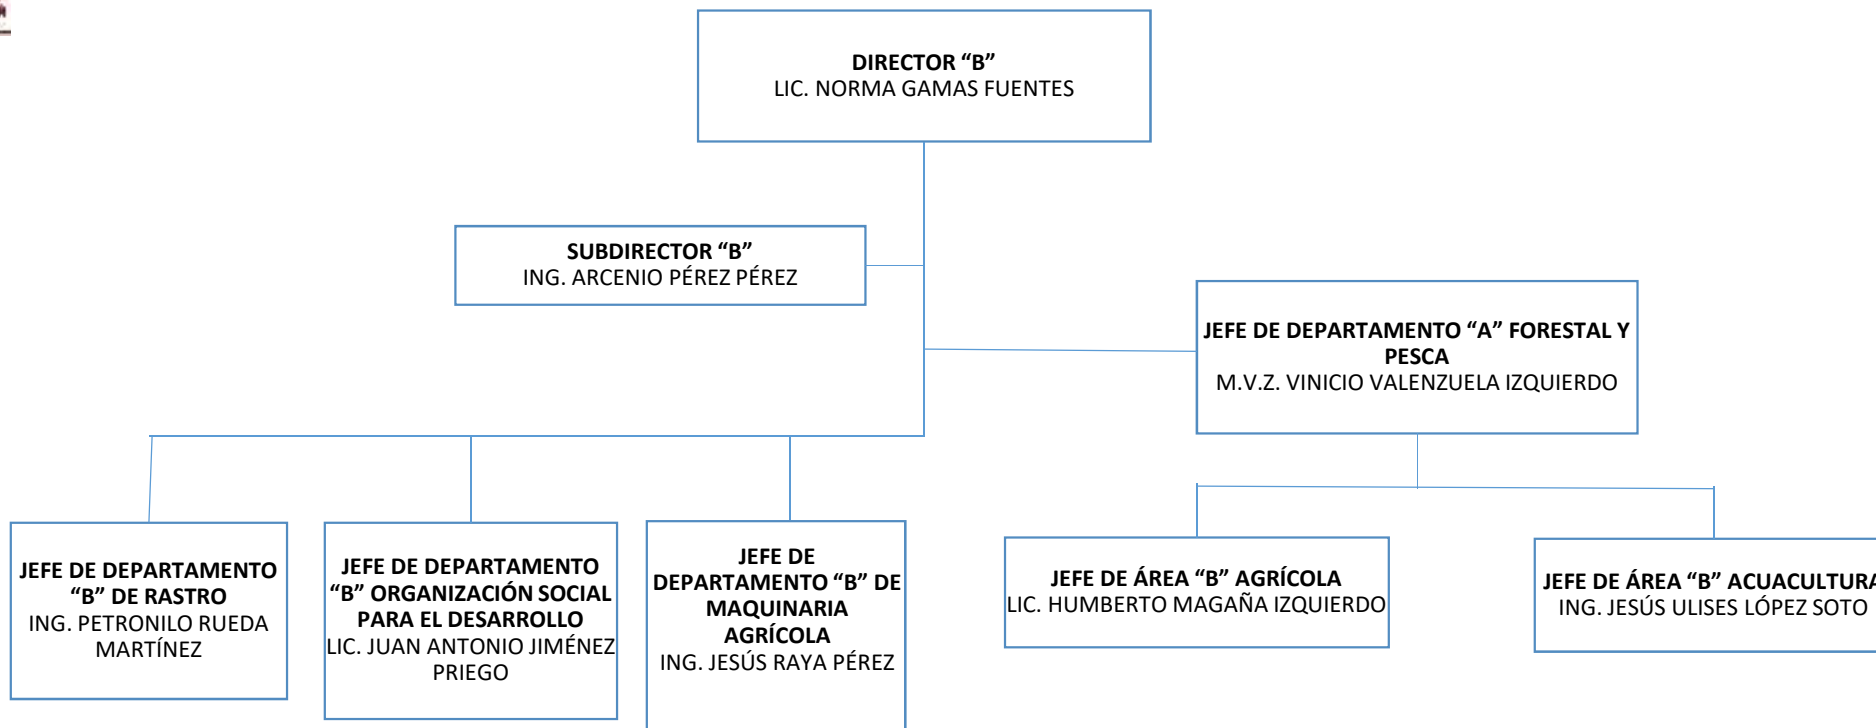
DIRECTOR “B”
LIC. NORMA GAMAS FUENTES

SUBDIRECTOR “B”
ING. ARCENIO PÉREZ PÉREZ

JEFE DE DEPARTAMENTO “A” FORESTAL Y PESCA
M.V.Z. VINICIO VALENZUELA IZQUIERDO

JEFE DE DEPARTAMENTO “B” DE RASTRO
ING. PETRONILO RUEDA MARTÍNEZ

JEFE DE DEPARTAMENTO “B” ORGANIZACIÓN SOCIAL PARA EL DESARROLLO
LIC. JUAN ANTONIO JIMÉNEZ PRIEGO

JEFE DE DEPARTAMENTO “B” DE MAQUINARIA AGRÍCOLA
ING. JESÚS RAYA PÉREZ

JEFE DE ÁREA “B” AGRÍCOLA
LIC. HUMBERTO MAGAÑA IZQUIERDO

JEFE DE ÁREA “B” ACUACULTURA
ING. JESÚS ULISES LÓPEZ SOTO